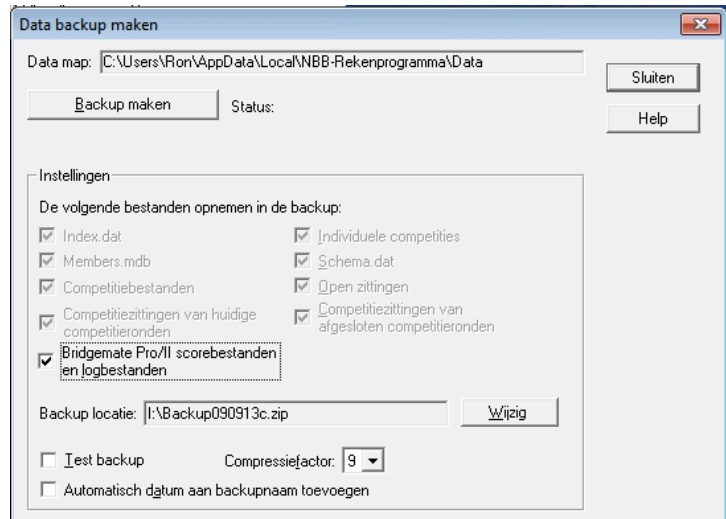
Data backup maken

Data map: C:\Users\Ron\AppData\Local\NBB-Rekenprogramma\Data

Sluiten

Backup maken

Status:

Help

Instellingen

De volgende bestanden opnemen in de backup:

Index.dat

Individuele competities

Members.mdb

Schema.dat

Competitiebestanden

Open zittingen

Competitiezittingen van huidige competitieronden

Competitiezittingen van afgesloten competitieronden

Bridgemate Pro/II scorebestanden en logbestanden

Backup locatie: I:\Backup090913c.zip

Wijzig

Test backup

Compressiefactor: 9

Automatisch datum aan backupnaam toevoegen